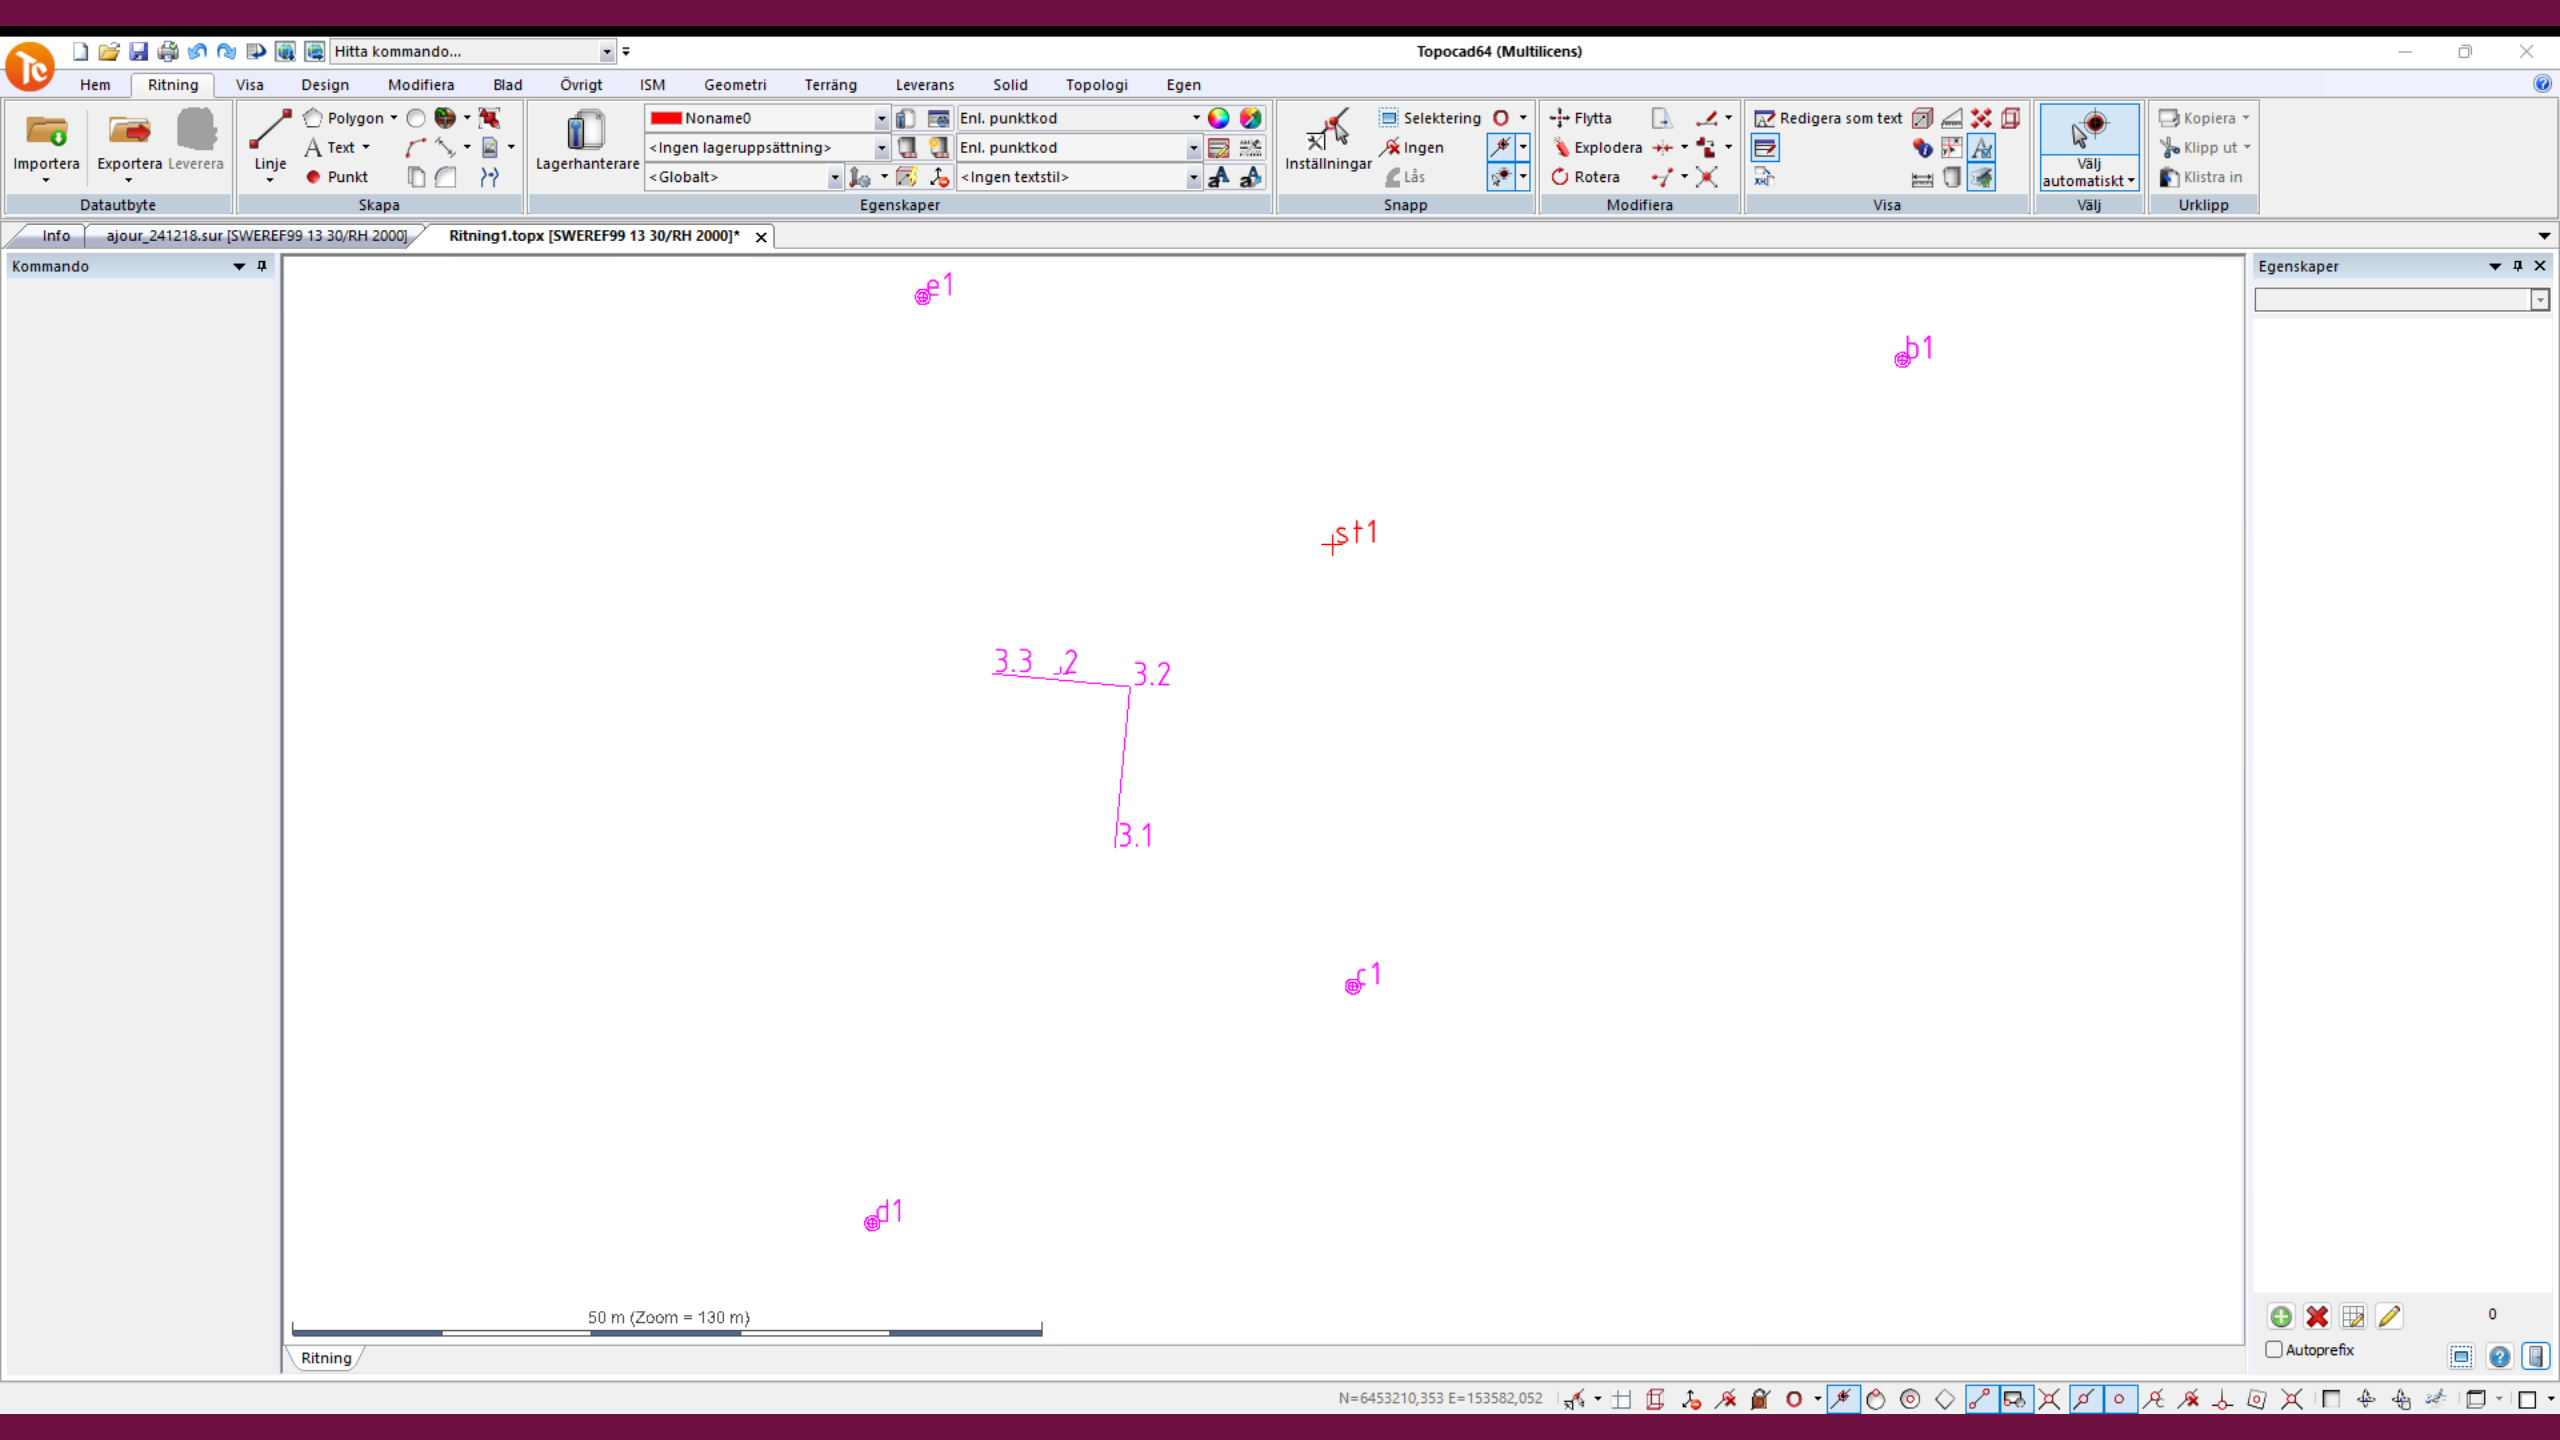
Hitta kommando...

Topocad64 (Multilicens)

Hem Ritning Visa Design Modifiera Blad Övrigt ISM Geometri Terräng Leverans Solid Topologi Egen

Importera Exportera Leverera
Datautbyte

Linje Polygon Text Punkt
Skapa

Lagerhanterare Noname0 <Ingen lageruppsättning> <Globalt> Enl. punktkod Enl. punktkod <Ingen textstil>
Egenskaper

Inställningar Selektering Ingen Lås
Snapp

Flytta Explodera Rotera
Modifiera

Redigera som text
Visa

Välj automatiskt
Välj

Kopiera Klipp ut Klistra in
Urklipp

Info ajour_241218.sur [SWEREF99 13 30/RH 2000] Ritning1.topx [SWEREF99 13 30/RH 2000]*

Kommando

Egenskaper

e1

b1

st1

3.3 .2 3.2

3.1

c1

d1

50 m (Zoom = 130 m)

Ritning

0

Autoprefix

N=6453210,353 E=153582,052